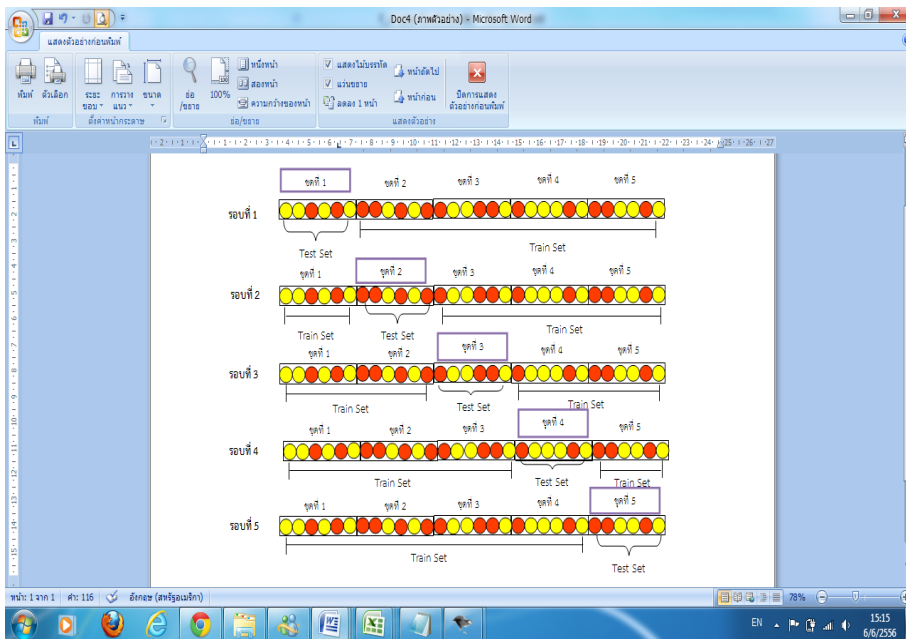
Doc4 (ภาพตัวอย่าง) - Microsoft Word

แสดงตัวอย่างก่อนพิมพ์

พิมพ์ ตัวเลือก
ระยะขอบ การวางแนว ขนาด
ย่อ/ขยาย 100% หนึ่งหน้า สองหน้า ความกว้างของหน้า
แสดงไม้บรรทัด แว่นขยาย ลดลง 1 หน้า หน้าถัดไป หน้าก่อน
ปิดการแสดงตัวอย่างก่อนพิมพ์

พิมพ์ ตั้งค่าหน้ากระดาษ ย่อ/ขยาย แสดงตัวอย่าง

ชุดที่ 1 ชุดที่ 2 ชุดที่ 3 ชุดที่ 4 ชุดที่ 5
รอบที่ 1
Test Set
Train Set

ชุดที่ 1 ชุดที่ 2 ชุดที่ 3 ชุดที่ 4 ชุดที่ 5
รอบที่ 2
Train Set
Test Set
Train Set

ชุดที่ 1 ชุดที่ 2 ชุดที่ 3 ชุดที่ 4 ชุดที่ 5
รอบที่ 3
Train Set
Test Set
Train Set

ชุดที่ 1 ชุดที่ 2 ชุดที่ 3 ชุดที่ 4 ชุดที่ 5
รอบที่ 4
Train Set
Test Set
Train Set

ชุดที่ 1 ชุดที่ 2 ชุดที่ 3 ชุดที่ 4 ชุดที่ 5
รอบที่ 5
Train Set
Test Set

หน้า: 1 จาก 1 คำ: 116 อังกฤษ (สหรัฐอเมริกา)
78%
EN
15:15
6/6/2556